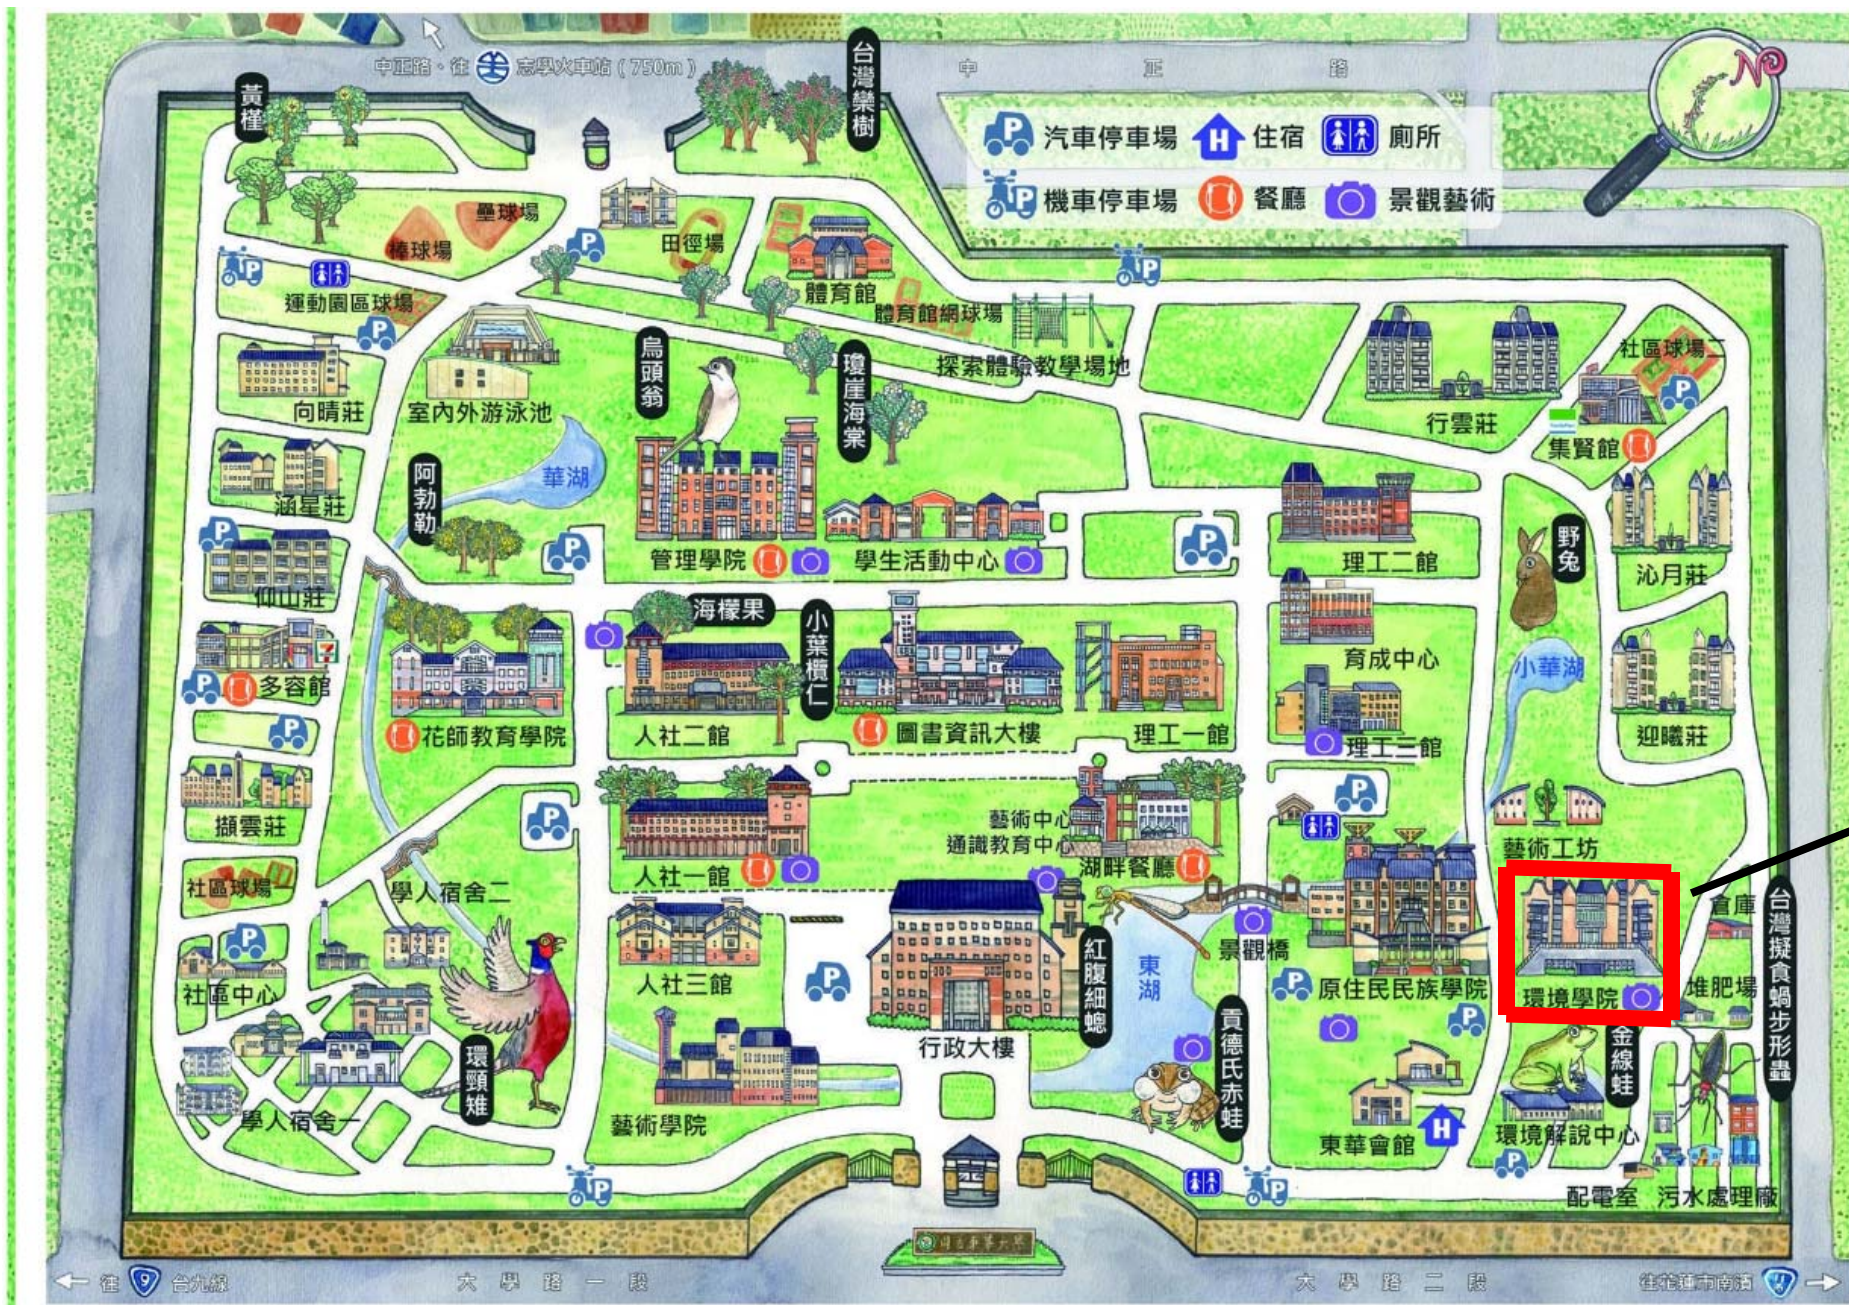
中正路．往 志學火車站（750m）
中 正 路

汽車停車場 住宿 廁所
機車停車場 餐廳 景觀藝術

黃槿
台灣欒樹
壘球場
棒球場
田徑場
運動園區球場
體育館
體育館網球場
探索體驗教學場地
烏頭翁
瓊崖海棠
向晴莊
室內外游泳池
行雲莊
社區球場二
集賢館
華湖
阿勃勒
涵星莊
管理學院
學生活動中心
理工二館
野兔
沁月莊
仙山莊
海檬果
小葉欖仁
育成中心
多容館
花師教育學院
人社二館
圖書資訊大樓
理工一館
小華湖
迎曦莊
理工三館
擷雲莊
人社一館
藝術中心
通識教育中心
湖畔餐廳
藝術工坊
社區球場
學人宿舍二
景觀橋
倉庫
台灣擬食蝸步行蟲
人社三館
紅腹細蟌
東湖
原住民民族學院
環境學院
堆肥場
社區中心
行政大樓
貢德氏赤蛙
金線蛙
環頸雉
藝術學院
東華會館
環境解說中心
學人宿舍一
配電室
污水處理廠
國立東華大學
往 9 台九線
大 學 路 一 段
大 學 路 二 段
往花蓮市南濱 9